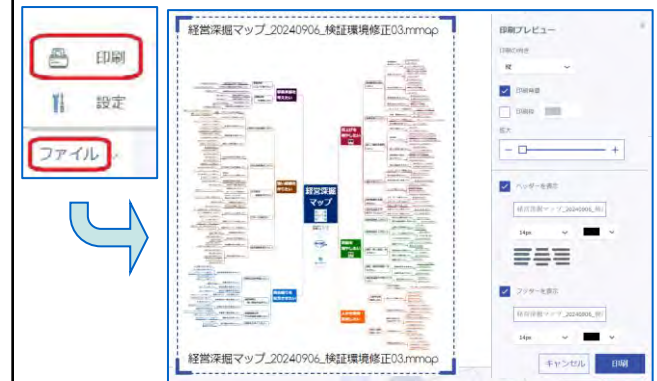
印刷

設定

ファイル

経営深掘マップ_20240906_検証環境修正03.mmap

経営深掘マップ

経営深掘マップ_20240906_検証環境修正03.mmap

印刷プレビュー

印刷の向き

縦

印刷背景

印刷枠

拡大

ヘッダーを表示

経営深掘マップ_20240906_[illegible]

14px

フッターを表示

経営深掘マップ_20240906_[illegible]

14px

キャンセル

印刷